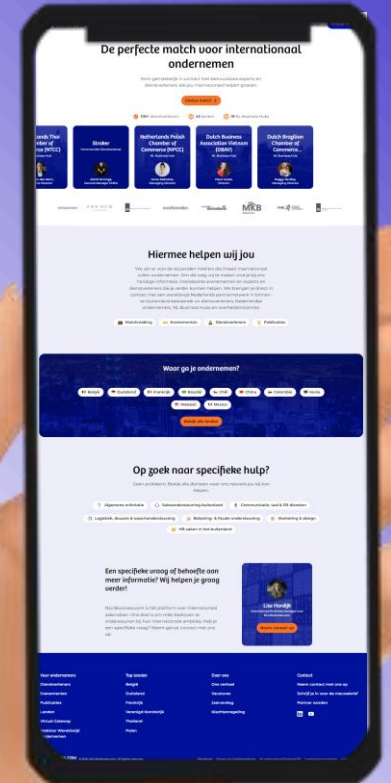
De perfecte match voor internationaal ondernemen

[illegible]

Vind je match

100+ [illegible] · 40 landen · 15 NL Business Hubs

lands Thai Chamber of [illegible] (NTCC)

Stroker

Netherlands Polish Chamber of Commerce (NPCC)

Dutch Business Association Vietnam (DBAV)

Dutch Brazilian Chamber of Commerce

MKB

Hiermee helpen wij jou

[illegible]

Matchmaking · Evenementen · Dienstverleners · Publicaties

Waar ga je ondernemen?

België · Duitsland · Frankrijk · Brazilië · VS · China · Colombia · India · Maleisië · Mexico

Bekijk alle landen

Op zoek naar specifieke hulp?

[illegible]

Algemene oriëntatie · Salesondersteuning buitenland · Communicatie, taal & PR diensten · Logistiek, douane & exportondersteuning · Marketing & design · Bedrijfsvoering & financiële ondersteuning · HR zaken in het buitenland

Een specifieke vraag of behoefte aan meer informatie? Wij helpen je graag verder!

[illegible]

Lise Hordijk

Neem contact op

Voor ondernemers
Dienstverleners
Evenementen
Publicaties
Landen
Virtual Gateway
Webinar Wereldwijd ondernemen

Top landen
België
Duitsland
Frankrijk
Verenigd Koninkrijk
Thailand
Polen

Over ons
Ons verhaal
Vacatures
Adverteren
Klachtenregeling

Contact
Neem contact met ons op
Schrijf je in voor de nieuwsbrief
Partner worden